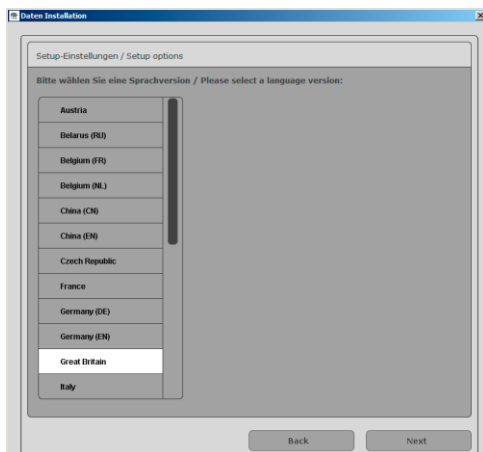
Daten Installation

Setup-Einstellungen / Setup options

Bitte wählen Sie eine Sprachversion / Please select a language version:

Austria

Belarus (RU)

Belgium (FR)

Belgium (NL)

China (CN)

China (EN)

Czech Republic

France

Germany (DE)

Germany (EN)

Great Britain

Italy

Back

Next